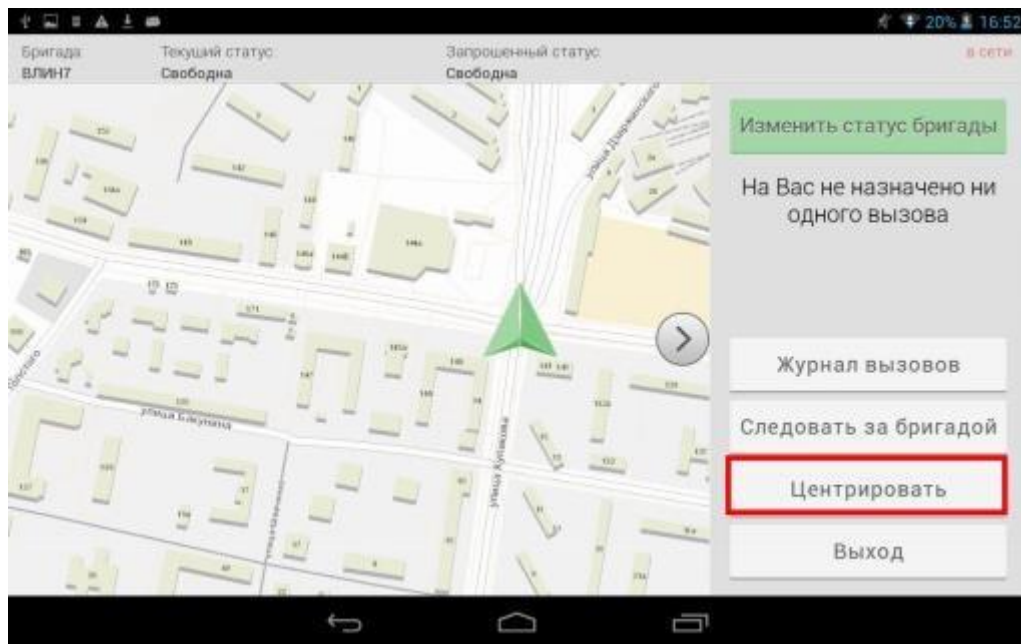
20% 16:52

Бригада
ВЛИН7

Текущий статус
Свободна

Запрошенный статус
Свободна

в сети

улица Бакунина
улица Куликова
улица Дзержинского

Изменить статус бригады

На Вас не назначено ни одного вызова

Журнал вызовов

Следовать за бригадой

Центрировать

Выход